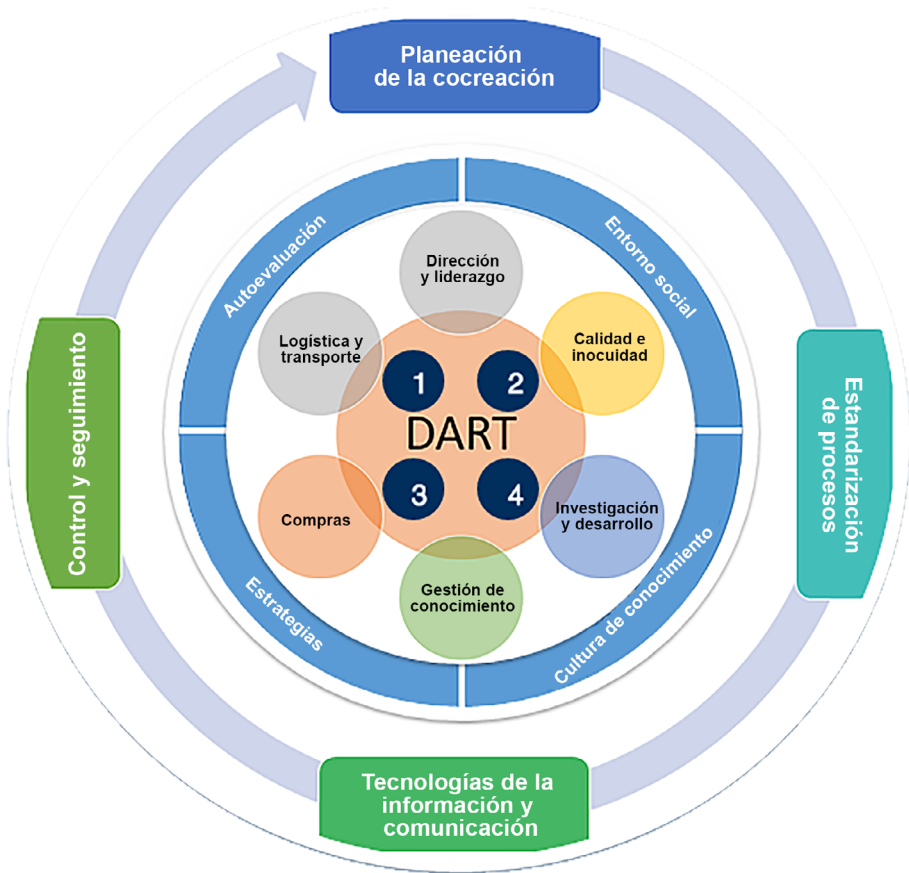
Planeación de la cocreación

Estandarización de procesos

Tecnologías de la información y comunicación

Control y seguimiento

Autoevaluación

Entorno social

Cultura de conocimiento

Estrategias

Dirección y liderazgo

Calidad e inocuidad

Investigación y desarrollo

Gestión de conocimiento

Compras

Logística y transporte

1

2

DART

3

4